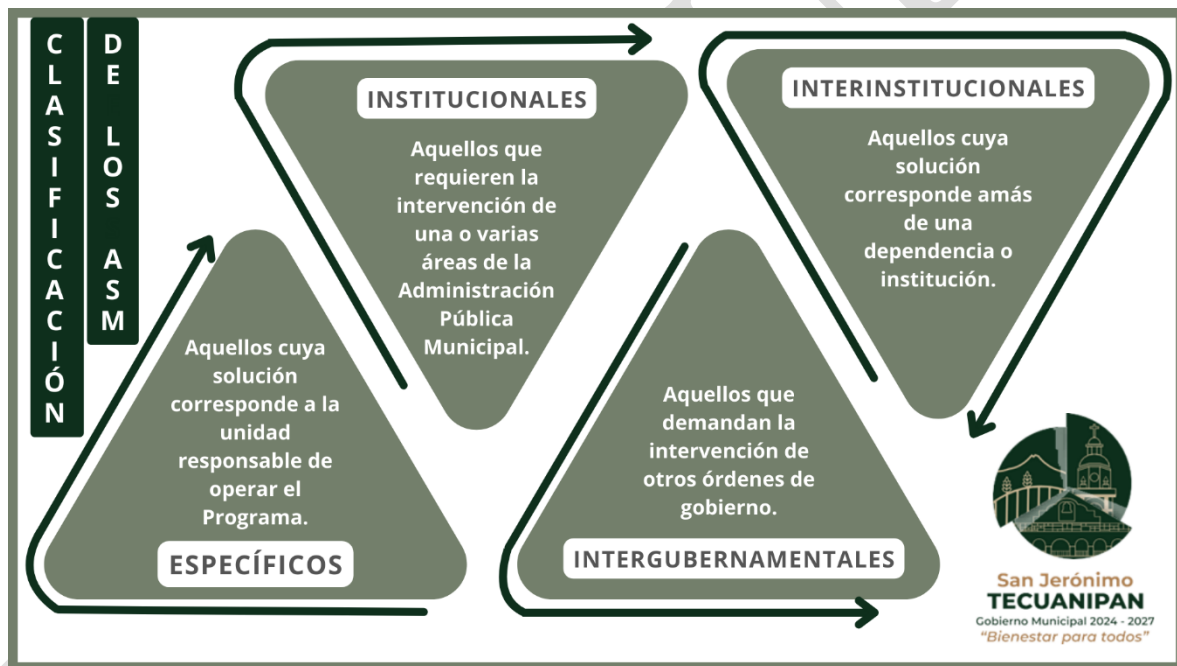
CLASIFICACIÓN

DE LOS ASM

INSTITUCIONALES

Aquellos que requieren la intervención de una o varias áreas de la Administración Pública Municipal.

INTERINSTITUCIONALES

Aquellos cuya solución corresponde amás de una dependencia o institución.

Aquellos cuya solución corresponde a la unidad responsable de operar el Programa.

ESPECÍFICOS

Aquellos que demandan la intervención de otros órdenes de gobierno.

INTERGUBERNAMENTALES

San Jerónimo
TECUANIPAN
Gobierno Municipal 2024 - 2027
"Bienestar para todos"